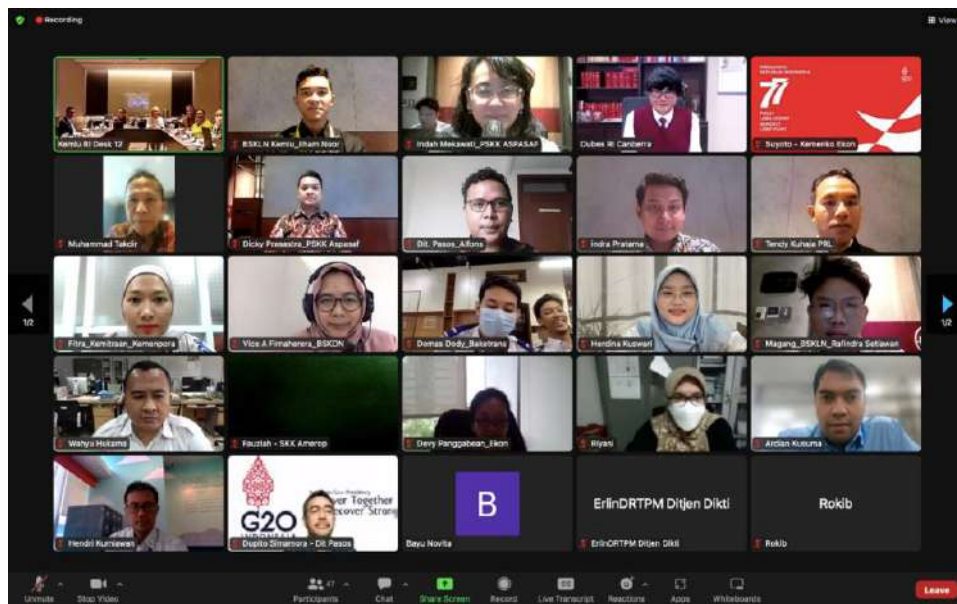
Recording

View

Kemlu RI Desk 12

BSKLN Kemlu_Ilham Noor

Indah Mekawati_PSKK ASPASAF

Dubes RI Canberra

77

Suyoto - Kemenko Ekon

Muhammad Takdir

Dicky Prasastra_PSKK Aspasaf

Dit. Pasos_Alfons

Indra Pratama

Tendy Kuhaja PRL

1/2

1/2

Fitra_Kemitraan_Kemenpora

Vico A Fimaherera_BSKDN

Demas Dody_Bakatrans

Herdina Kuswari

Magang_BSKLN_Rafindra Setiawan

Wahyu Hakama

Fauziah - SKK Amerop

Devy Panggabean_Ekon

Riyani

Ardian Kusuma

G20

Recover Together
Recover Stronger

Hendri Kurniawan

Dupito Simamora - Dit Pasos

B

Bayu Novita

ErlinDRTPM Ditjen Dikti

ErlinDRTPM Ditjen Dikti

Rokib

Rokib

Unmute

Stop Video

Participants 47

Chat

Share Screen

Record

Live Transcript

Reactions

Apps

Whiteboards

Leave